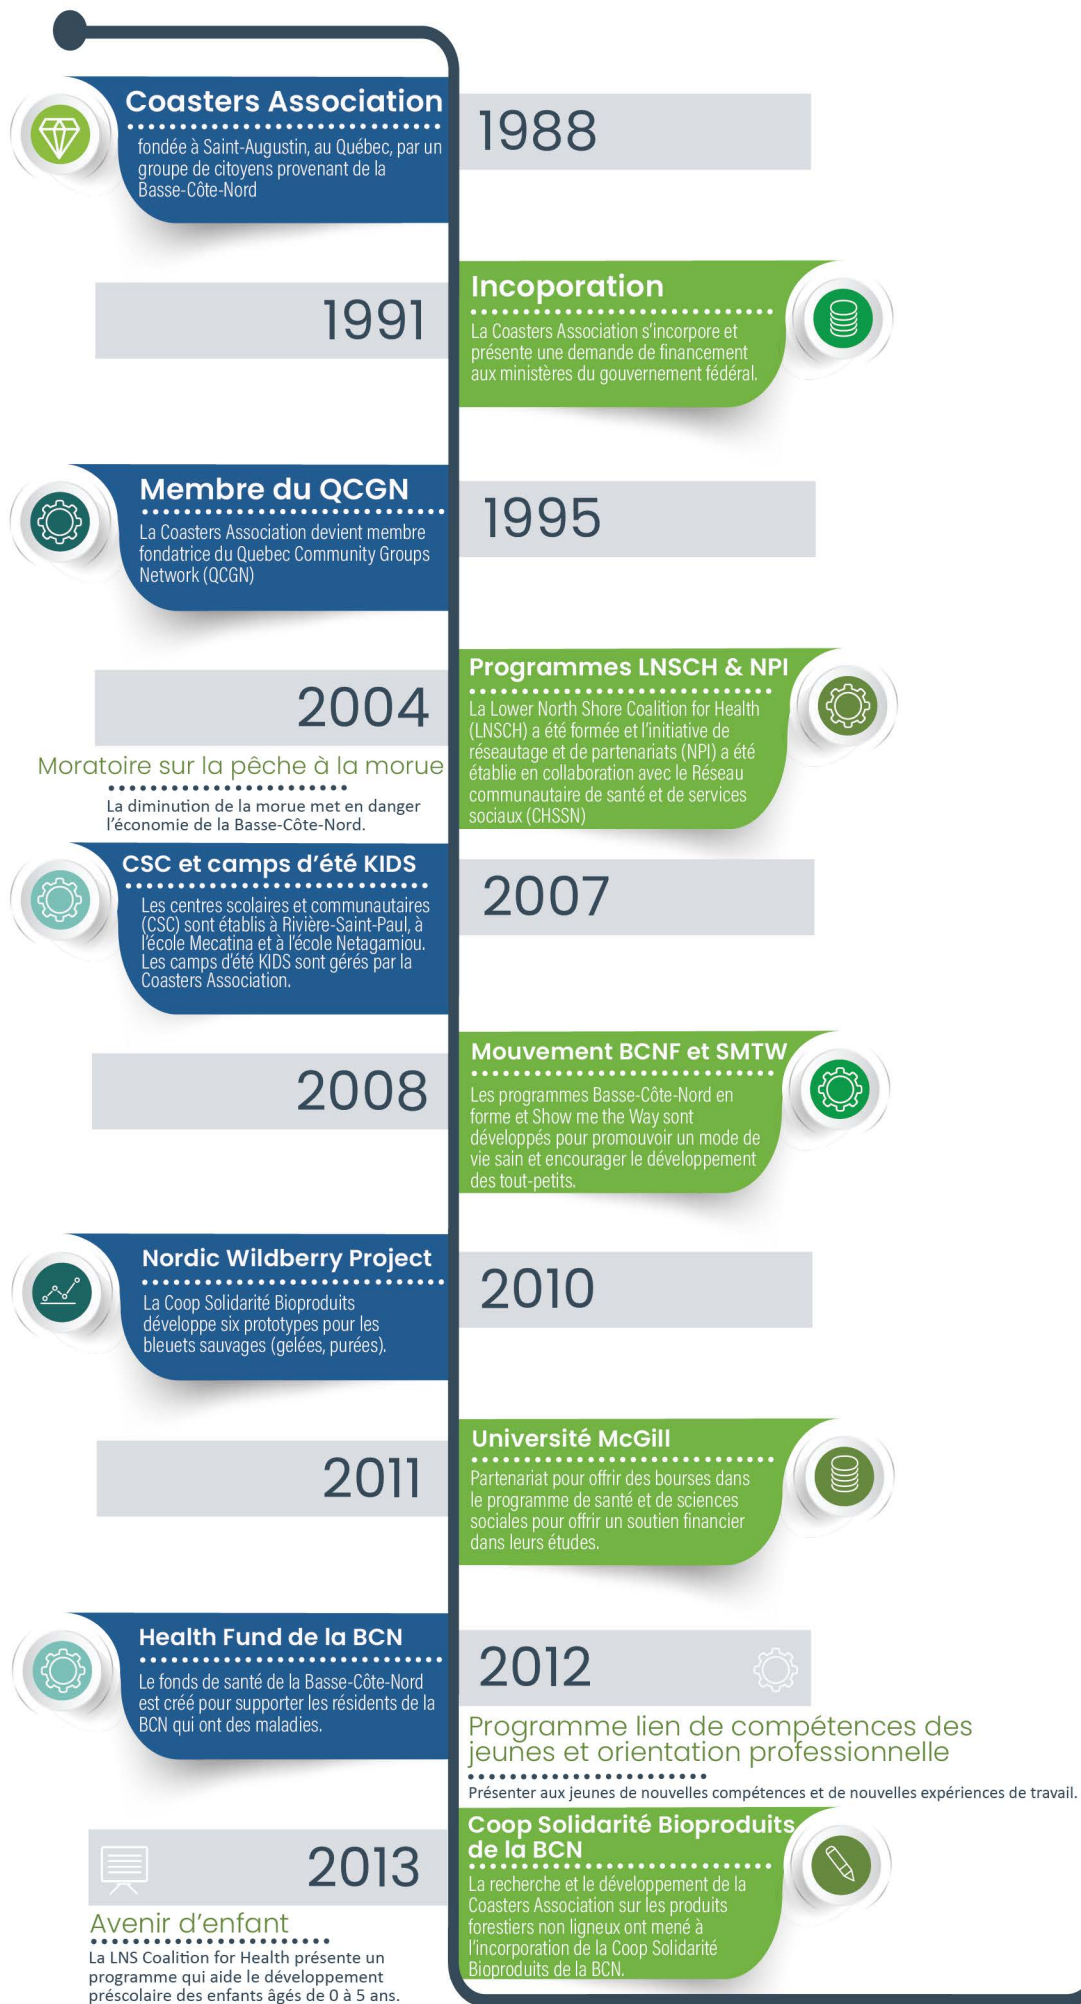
Coasters Association

fondée à Saint-Augustin, au Québec, par un groupe de citoyens provenant de la Basse-Côte-Nord

1988

1991

Incoporation

La Coasters Association s'incorpore et présente une demande de financement aux ministères du gouvernement fédéral.

Membre du QCGN

La Coasters Association devient membre fondatrice du Quebec Community Groups Network (QCGN)

1995

2004

Moratoire sur la pêche à la morue

La diminution de la morue met en danger l'économie de la Basse-Côte-Nord.

Programmes LNSCH & NPI

La Lower North Shore Coalition for Health (LNSCH) a été formée et l'initiative de réseautage et de partenariats (NPI) a été établie en collaboration avec le Réseau communautaire de santé et de services sociaux (CHSSN)

CSC et camps d'été KIDS

Les centres scolaires et communautaires (CSC) sont établis à Rivière-Saint-Paul, à l'école Mecatina et à l'école Netagamiou. Les camps d'été KIDS sont gérés par la Coasters Association.

2007

2008

Mouvement BCNF et SMTW

Les programmes Basse-Côte-Nord en forme et Show me the Way sont développés pour promouvoir un mode de vie sain et encourager le développement des tout-petits.

Nordic Wildberry Project

La Coop Solidarité Bioproduits développe six prototypes pour les bleuets sauvages (gelées, purées).

2010

2011

Université McGill

Partenariat pour offrir des bourses dans le programme de santé et de sciences sociales pour offrir un soutien financier dans leurs études.

Health Fund de la BCN

Le fonds de santé de la Basse-Côte-Nord est créé pour supporter les résidents de la BCN qui ont des maladies.

2012

Programme lien de compétences des jeunes et orientation professionnelle

Présenter aux jeunes de nouvelles compétences et de nouvelles expériences de travail.

2013

Avenir d'enfant

La LNS Coalition for Health présente un programme qui aide le développement préscolaire des enfants âgés de 0 à 5 ans.

Coop Solidarité Bioproduits de la BCN

La recherche et le développement de la Coasters Association sur les produits forestiers non ligneux ont mené à l'incorporation de la Coop Solidarité Bioproduits de la BCN.